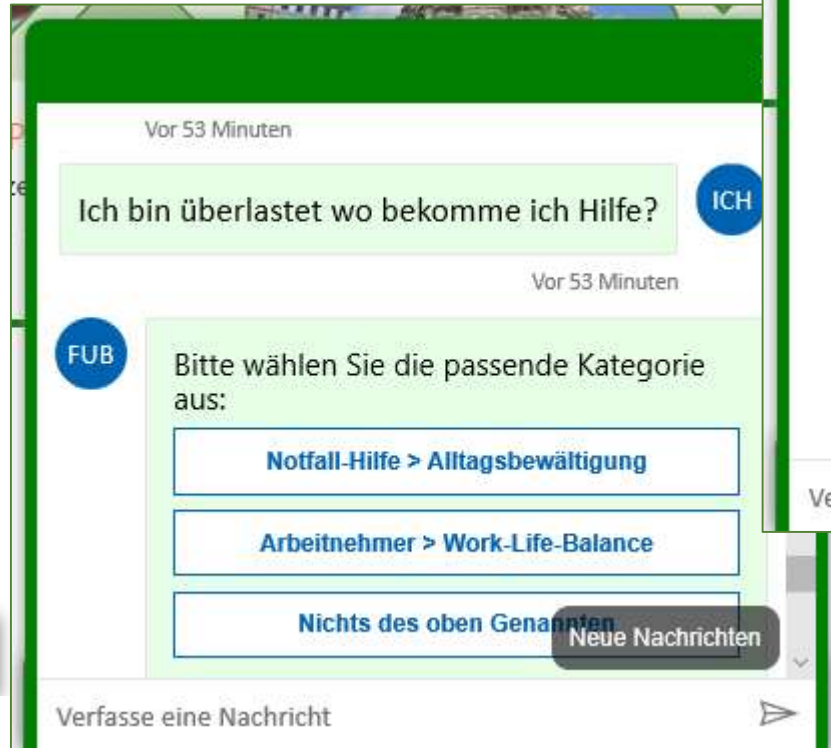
Vor 53 Minuten

Ich bin überlastet wo bekomme ich Hilfe?

ICH

Vor 53 Minuten

FUB

Bitte wählen Sie die passende Kategorie aus:

Notfall-Hilfe > Alltagsbewältigung

Arbeitnehmer > Work-Life-Balance

Nichts des oben Genannten

Neue Nachrichten

Verfasse eine Nachricht

Ve